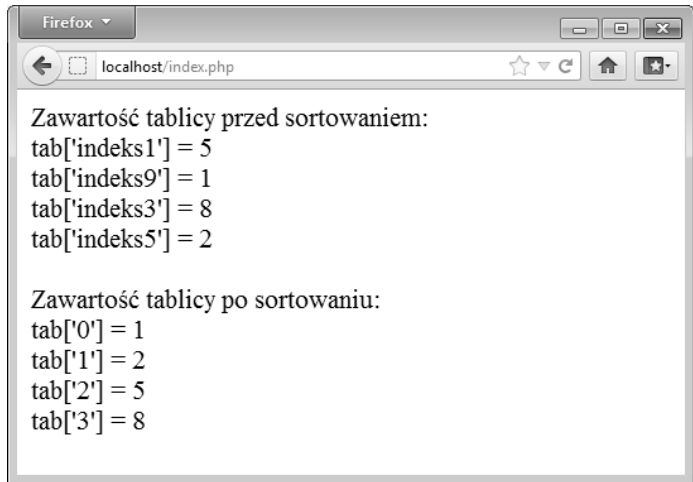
Firefox

localhost/index.php

Zawartość tablicy przed sortowaniem:
tab['indeks1'] = 5
tab['indeks9'] = 1
tab['indeks3'] = 8
tab['indeks5'] = 2

Zawartość tablicy po sortowaniu:
tab['0'] = 1
tab['1'] = 2
tab['2'] = 5
tab['3'] = 8